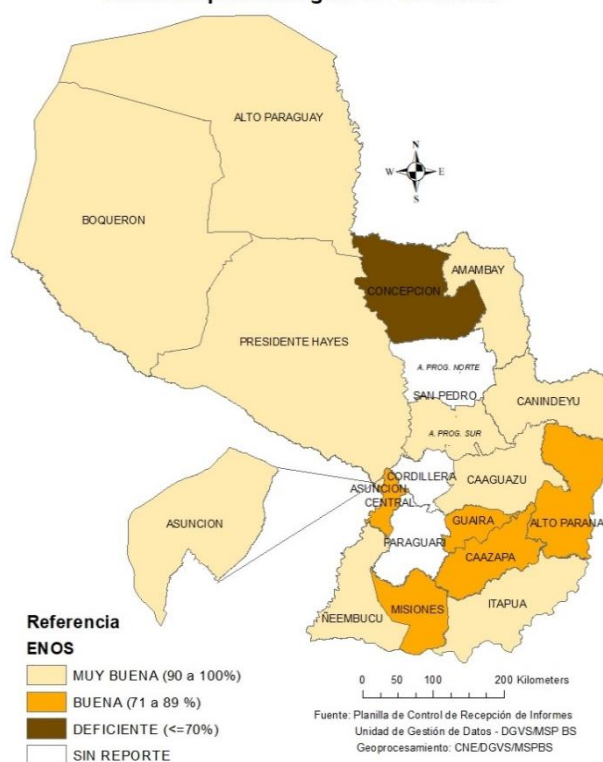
ALTO PARAGUAY

N
W E
S

BOQUERON

CONCEPCION

AMAMBAY

PRESIDENTE HAYES

A. PROG. NORTE

SAN PEDRO

CANINDEYU

A. PROG. SUR

CORDILLERA

CAAGUAZU

ASUNCION

CENTRAL

ASUNCION

GUAIRA

ALTO PARANA

PARAGUARI

CAAZAPA

MISIONES

ITAPUA

ÑEEMBUCU

Referencia

ENOS

MUY BUENA (90 a 100%)

BUENA (71 a 89 %)

DEFICIENTE (<=70%)

SIN REPORTE

0 50 100 200 Kilometers

Fuente: Planilla de Control de Recepción de Informes
Unidad de Gestión de Datos - DGVS/MSP BS
Geoprocesamiento: CNE/DGVS/MSPBS